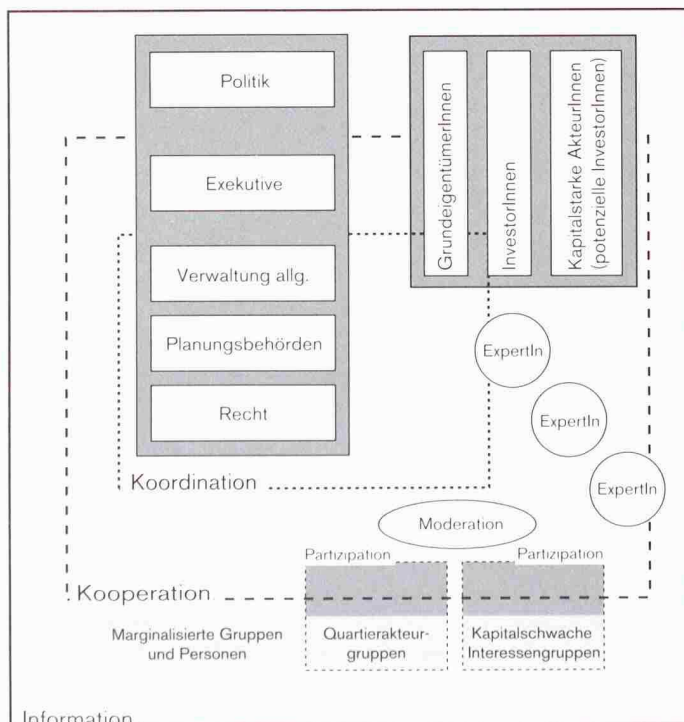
Politik

Exekutive

Verwaltung allg.

Planungsbehörden

Recht

GrundeigentümerInnen

InvestorInnen

Kapitalstarke AkteurInnen (potenzielle InvestorInnen)

ExpertIn

ExpertIn

ExpertIn

Koordination

Moderation

Partizipation

Partizipation

Kooperation

Marginalisierte Gruppen und Personen

Quartierakteurgruppen

Kapitalschwache Interessengruppen

Information